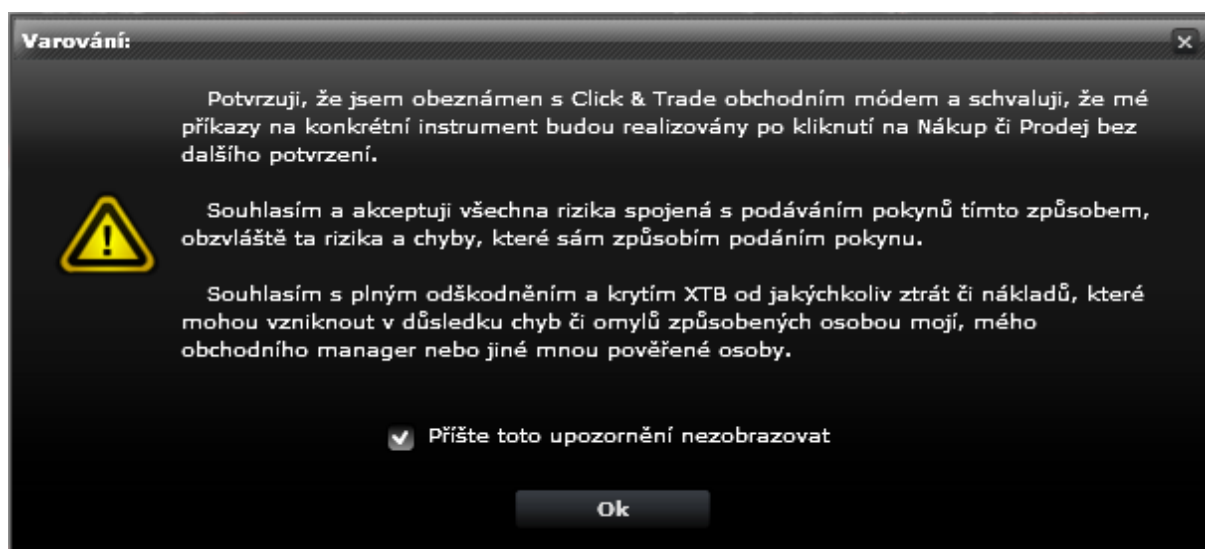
Varování:

Potvrzuji, že jsem obeznámen s Click & Trade obchodním módem a schvaluji, že mé příkazy na konkrétní instrument budou realizovány po kliknutí na Nákup či Prodej bez dalšího potvrzení.

Souhlasím a akceptuji všechna rizika spojená s podáváním pokynů tímto způsobem, obzvláště ta rizika a chyby, které sám způsobím podáním pokynu.

Souhlasím s plným odškodněním a krytím XTB od jakýchkoliv ztrát či nákladů, které mohou vzniknout v důsledku chyb či omylů způsobených osobou mojí, mého obchodního manager nebo jiné mnou pověřené osoby.

Příště toto upozornění nezobrazovat

Ok